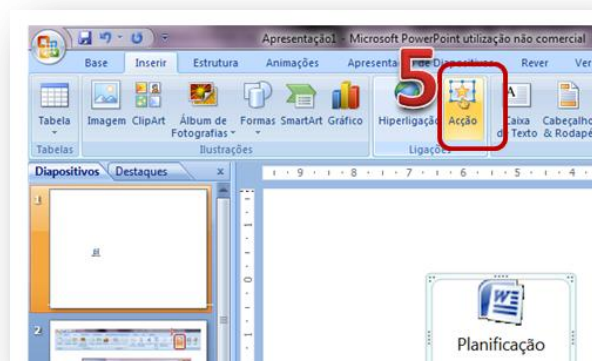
Apresentação1 - Microsoft PowerPoint utilização não comercial

Base Inserir Estrutura Animações Apresenta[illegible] de Diapositivos Rever Ver

5

Tabela Imagem ClipArt Álbum de Fotografias Formas SmartArt Gráfico Hiperligação Acção Caixa de Texto Cabeçalho & Rodapé

Tabelas Ilustrações Ligações

Diapositivos Destaques x

1

2

Planificação